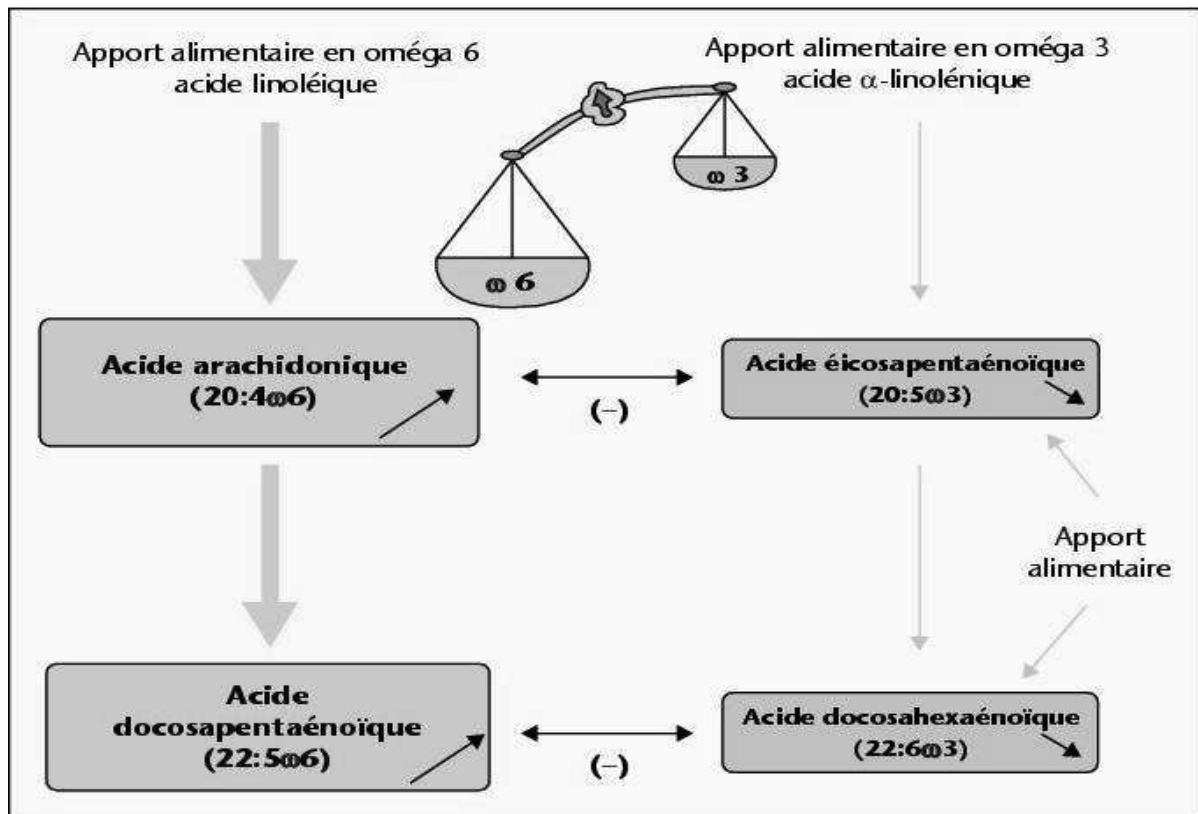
Apport alimentaire en oméga 6
acide linoléique

Apport alimentaire en oméga 3
acide $\alpha$-linolénique

$\omega$ 3

$\omega$ 6

Acide arachidonique
(20:4$\omega$6)

(–)

Acide éicosapentaénoïque
(20:5$\omega$3)

Apport
alimentaire

Acide
docosapentaénoïque
(22:5$\omega$6)

(–)

Acide docosahexaénoïque
(22:6$\omega$3)